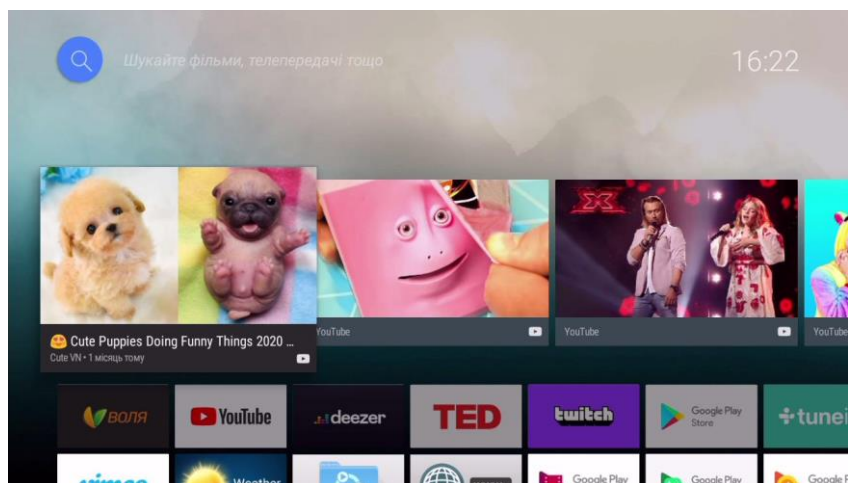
Шукайте фільми, телепередачі тощо

16:22

😀 Cute Puppies Doing Funny Things 2020 ...
Cute VN • 1 місяць тому

YouTube

YouTube

YouTube

ВОЛЯ

YouTube

deezer

TED

twitch

Google Play Store

tunei

vimeo

Weather

Google Play

Google Play

Google P